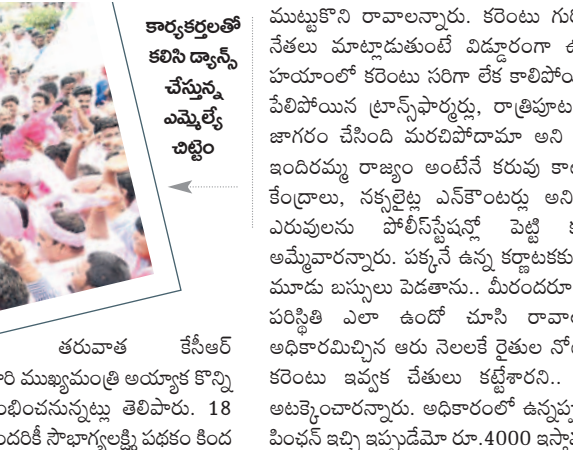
కార్యకర్తలతో కలిసి డ్యాన్స్ చేస్తున్న ఎమ్మెల్యే చిట్టెం

తరువాత కేసీఆర్
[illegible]రి ముఖ్యమంత్రి అయ్యాక కొన్ని
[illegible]ంభించనున్నట్లు తెలిపారు. 18
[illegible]దరికీ సౌభాగ్యలక్ష్మి పథకం కింద

ముట్టుకొని రావాలన్నారు. కరెంటు గు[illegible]
నేతలు మాట్లాడుతుంటే విడ్డూరంగా ఉ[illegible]
హయాంలో కరెంటు సరిగా లేక కాలిపో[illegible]
పేలిపోయిన ట్రాన్స్‌ఫార్మర్లు, రాత్రిపూట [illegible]
జాగరం చేసింది మరచిపోదామా అని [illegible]
ఇందిరమ్మ రాజ్యం అంటేనే కరువు కా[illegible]
కేంద్రాలు, నక్సలైట్ల ఎన్‌కౌంటర్లు అని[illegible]
ఎరువులను పోలీస్‌స్టేషన్లో పెట్టి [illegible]
అమ్మేవారన్నారు. పక్కనే ఉన్న కర్ణాటకకు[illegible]
మూడు బస్సులు పెడతాను.. మీరందరూ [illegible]
పరిస్థితి ఎలా ఉందో చూసి రావా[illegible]
అధికారమిచ్చిన ఆరు నెలలకే రైతుల నో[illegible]
కరెంటు ఇవ్వక చేతులు కట్టేశారని.. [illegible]
అటక్కెంచారన్నారు. అధికారంలో ఉన్నప్పు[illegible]
పింఛన్ ఇచ్చి ఇప్పుడేమో రూ.4000 ఇస్తా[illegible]